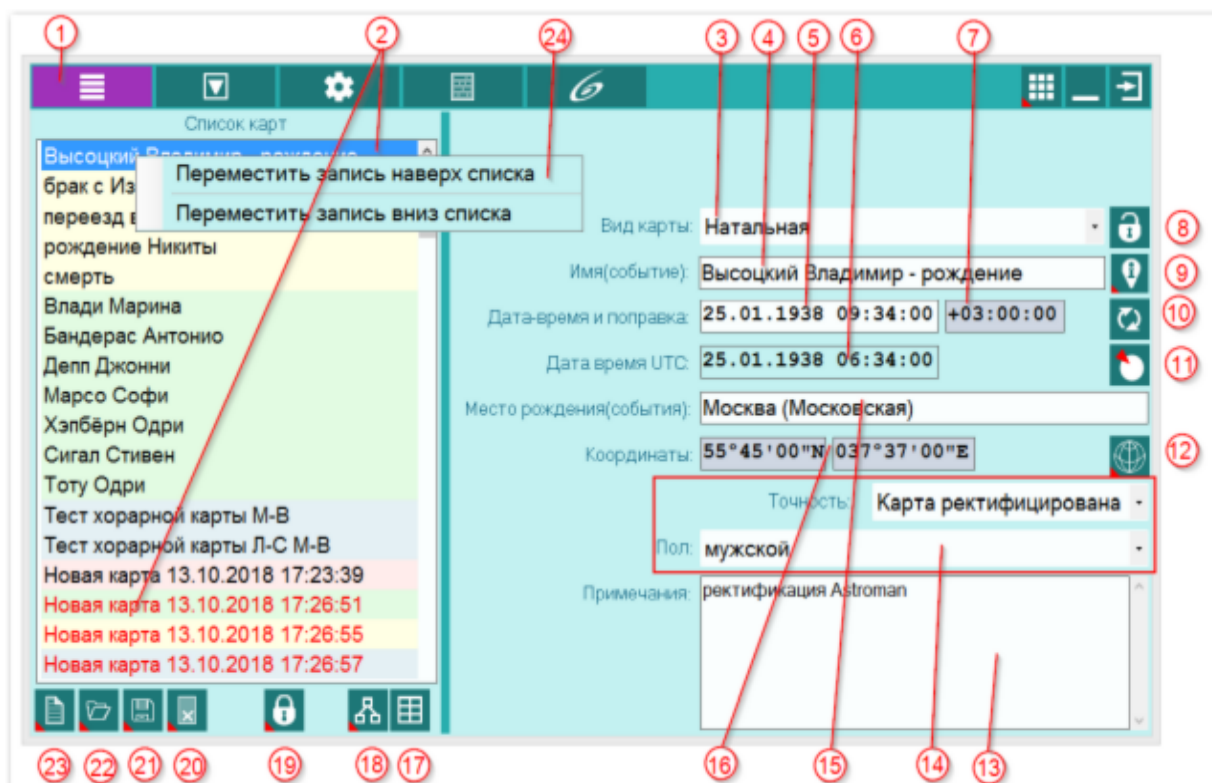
1 2 24 3 4 5 6 7

Список карт

Высоцкий Владимир - рождение
брак с Из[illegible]
переезд в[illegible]
рождение Никиты
смерть
Влади Марина
Бандерас Антонио
Депп Джонни
Марсо Софи
Хэпбёрн Одри
Сигал Стивен
Тоту Одри
Тест хорарной карты М-В
Тест хорарной карты Л-С М-В
Новая карта 13.10.2018 17:23:39
Новая карта 13.10.2018 17:26:51
Новая карта 13.10.2018 17:26:55
Новая карта 13.10.2018 17:26:57

Переместить запись наверх списка
Переместить запись вниз списка

Вид карты: Натальная
Имя(событие): Высоцкий Владимир - рождение
Дата-время и поправка: 25.01.1938 09:34:00 +03:00:00
Дата время UTC: 25.01.1938 06:34:00
Место рождения(события): Москва (Московская)
Координаты: 55°45'00"N 037°37'00"E
Точность: Карта ректифицирована
Пол: мужской
Примечания: ректификация Astroman

8 9 10 11 12

23 22 21 20 19 18 17 16 15 14 13